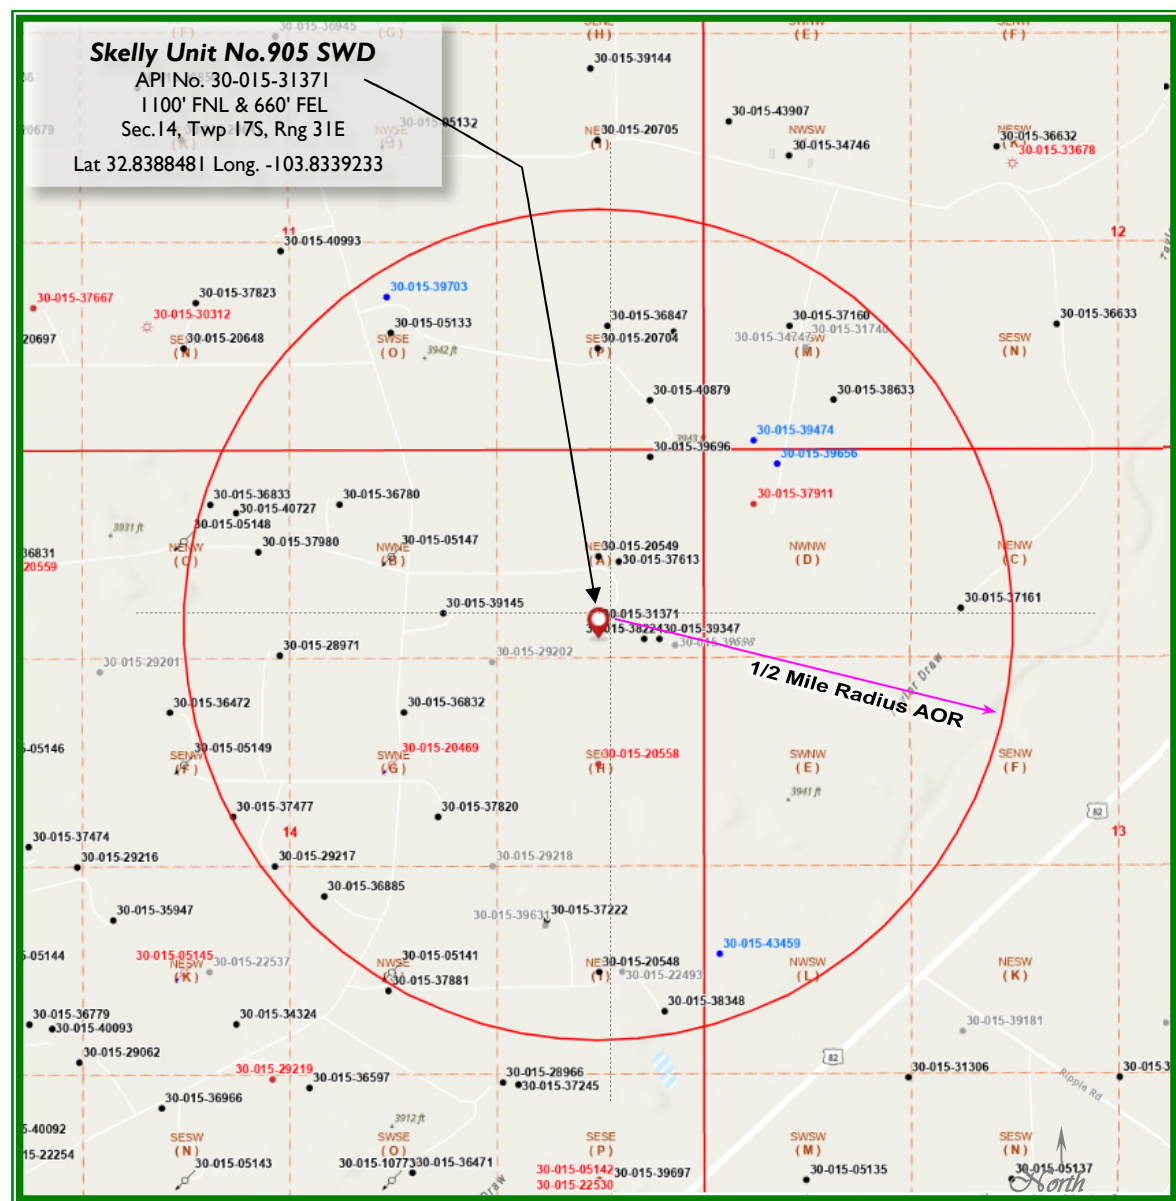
Skelly Unit No.905 SWD
API No. 30-015-31371
1100' FNL & 660' FEL
Sec.14, Twp 17S, Rng 31E
Lat 32.8388481 Long. -103.8339233

30-015-36945
(F) (G)
SENE (H)
SWNW (E)
SENW (F)
30-015-39144
30-015-43907
NE 30-015-20705 (I)
NWSW 30-015-34746
NESW 30-015-36632 (K) 30-015-33678
30-015-05132
NWSE (J)
30679
(K)
11
30-015-40993
12
30-015-37667
30-015-37823
30-015-30312
30-015-39703
30-015-05133
30-015-36847
30-015-37160
30-015-31740
30-015-36633
20697
SE 30-015-20648 (N)
SWSE (O)
3942 ft
SE 30-015-20704 (P)
30-015-34747 SW (M)
SESW (N)
30-015-40879
30-015-38633
30-015-39474
30-015-39696
30-015-39656
30-015-37911
30-015-36833
30-015-36780
30-015-40727
3931 ft
30-015-05148
NENW (C)
30-015-37980
NWNE (B)
30-015-05147
NE 30-015-20549 (A) 30-015-37613
NWNW (D)
NENW (C)
36831
20559
30-015-39145
30-015-31371
30-015-38224 30-015-39347
30-015-39698
30-015-37161
30-015-28971
30-015-29201
30-015-29202
1/2 Mile Radius AOR
30-015-36472
30-015-36832
05146
30-015-05149
SENW (F)
SWNE (G)
30-015-20469
SE 30-015-20558 (H)
SWNW (E)
SENW (F)
3941 ft
30-015-37477
30-015-37820
14
13
82
30-015-37474
30-015-29216
30-015-29217
30-015-29218
30-015-36885
30-015-35947
30-015-39631
30-015-37222
05144
30-015-05145
NESW (K)
30-015-22537
30-015-05141
NWSE (O)
30-015-37881
NE 30-015-20548 (I)
30-015-22493
30-015-43459
NWSW (L)
NESW (K)
30-015-38348
30-015-36779
30-015-40093
30-015-34324
30-015-39181
30-015-29062
82
30-015-31306
30-015-3
30-015-29219
30-015-36597
30-015-28966
30-015-37245
Ripple Rd
30-015-36966
3912 ft
40092
SESW (N)
SWSE (O)
SESE (P)
SWSW (M)
SESW (N)
15-22254
30-015-05143
30-015-10773
30-015-36471
30-015-05142
30-015-22530
30-015-39697
30-015-05135
30-015-05137
North